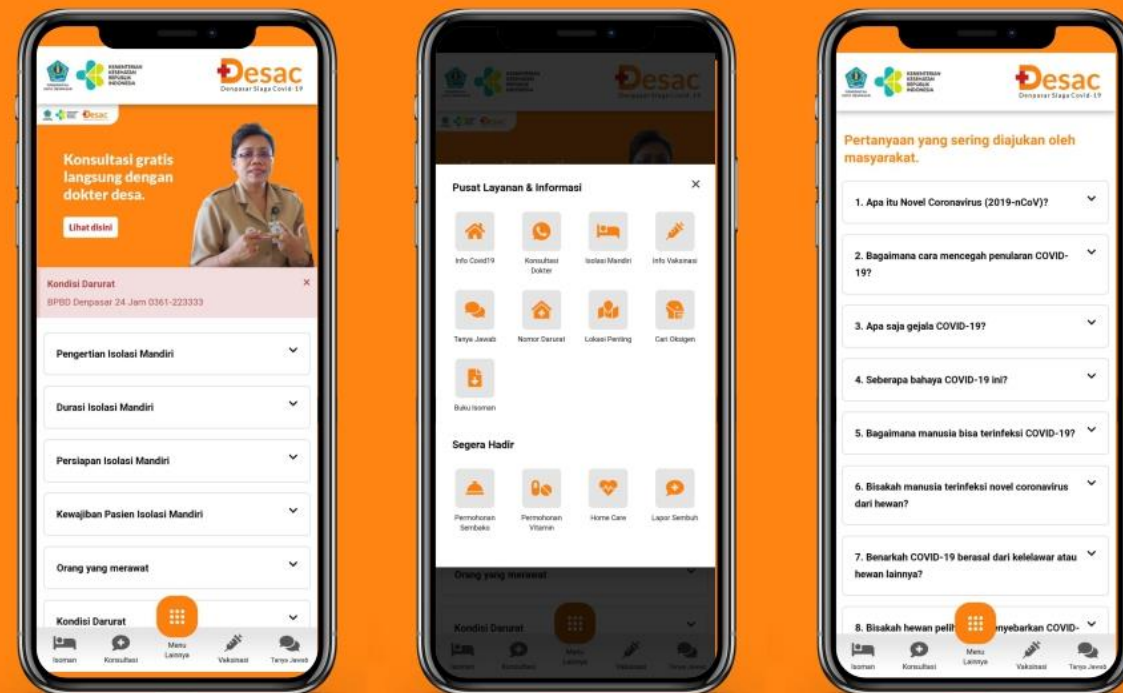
KEMENTERIAN KESEHATAN REPUBLIK INDONESIA

Desac
Denpasar Siaga Covid-19

Desac

Konsultasi gratis langsung dengan dokter desa.

Lihat disini

Kondisi Darurat
BPBD Denpasar 24 Jam 0361-223333

Pengertian Isolasi Mandiri

Durasi Isolasi Mandiri

Persiapan Isolasi Mandiri

Kewajiban Pasien Isolasi Mandiri

Orang yang merawat

Kondisi Darurat

Isoman Konsultasi Menu Lainnya Vaksinasi Tanya Jawab

KEMENTERIAN KESEHATAN REPUBLIK INDONESIA

Desac
Denpasar Siaga Covid-19

Pusat Layanan & Informasi

Info Covid19
Konsultasi Dokter
Isolasi Mandiri
Info Vaksinasi
Tanya Jawab
Nomor Darurat
Lokasi Penting
Cari Oksigen
Buku Isoman

Segera Hadir

Permohonan Sembako
Permohonan Vitamin
Home Care
Lapor Sembuh

Orang yang merawat

Kondisi Darurat

Isoman Konsultasi Menu Lainnya Vaksinasi Tanya Jawab

KEMENTERIAN KESEHATAN REPUBLIK INDONESIA

Desac
Denpasar Siaga Covid-19

Pertanyaan yang sering diajukan oleh masyarakat.

1. Apa itu Novel Coronavirus (2019-nCoV)?

2. Bagaimana cara mencegah penularan COVID-19?

3. Apa saja gejala COVID-19?

4. Seberapa bahaya COVID-19 ini?

5. Bagaimana manusia bisa terinfeksi COVID-19?

6. Bisakah manusia terinfeksi novel coronavirus dari hewan?

7. Benarkah COVID-19 berasal dari kelelawar atau hewan lainnya?

8. Bisakah hewan pelih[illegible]nyebarkan COVID-

Isoman Konsultasi Menu Lainnya Vaksinasi Tanya Jawab